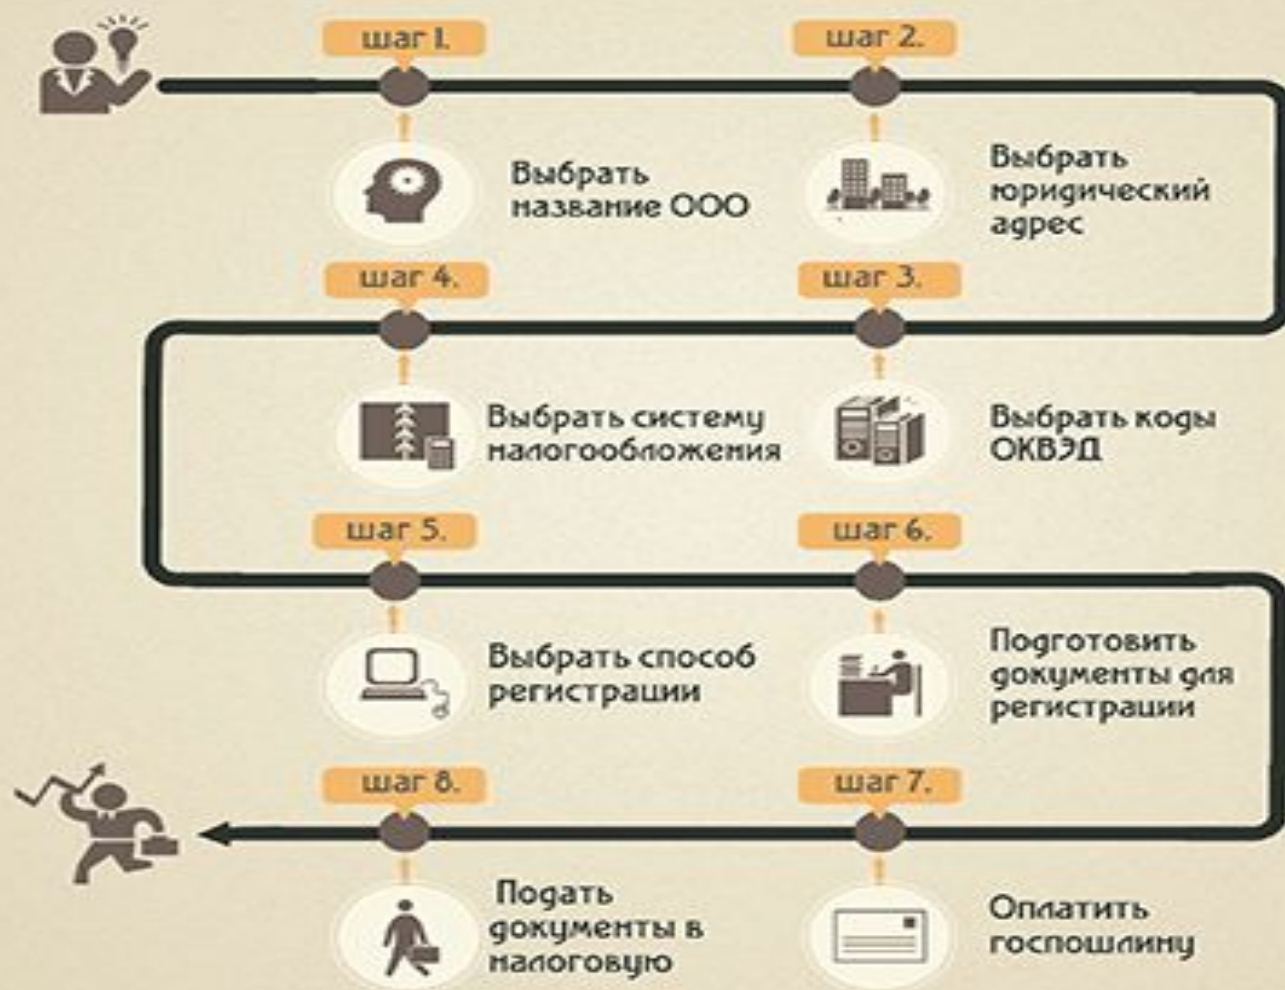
шаг 1.

Выбрать название ООО

шаг 2.

Выбрать юридический адрес

шаг 4.

Выбрать систему налогообложения

шаг 3.

Выбрать коды ОКВЭД

шаг 5.

Выбрать способ регистрации

шаг 6.

Подготовить документы для регистрации

шаг 8.

Подать документы в налоговую

шаг 7.

Оплатить госпошлину